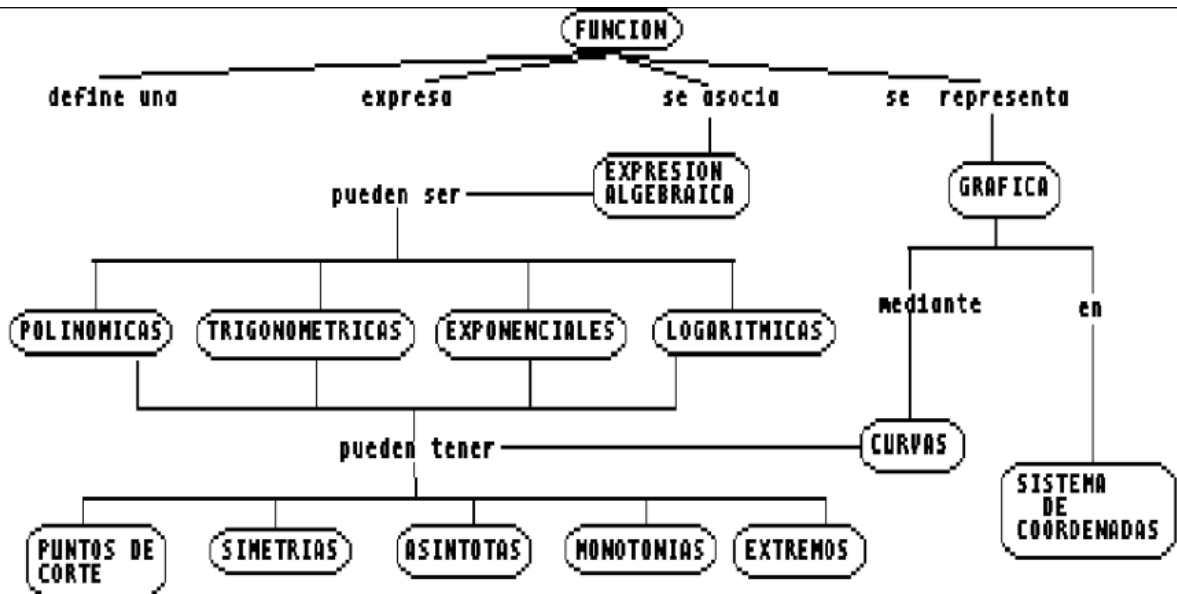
FUNCION

define una

expresa

se asocia

se representa

EXPRESION ALGEBRAICA

pueden ser

GRAFICA

POLINOMICAS

TRIGONOMETRICAS

EXPONENCIALES

LOGARITMICAS

mediante

en

pueden tener

CURVAS

SISTEMA DE COORDENADAS

PUNTOS DE CORTE

SIMETRIAS

ASINTOTAS

MONOTONIAS

EXTREMOS